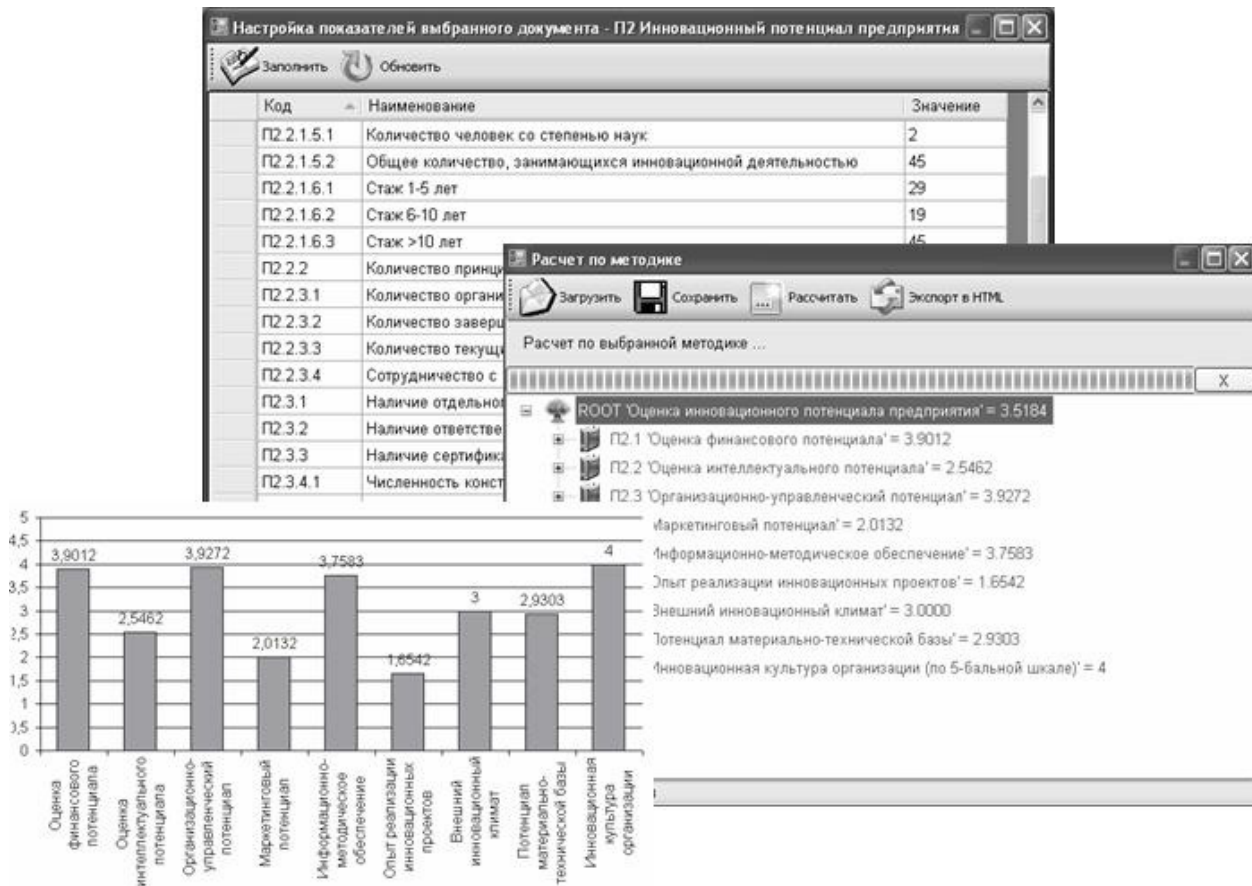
Настройка показателей выбранного документа - П2 Инновационный потенциал предприятия

Заполнить Обновить

| Код | Наименование | Значение |
|---|---|---|
| П2.2.1.5.1 | Количество человек со степенью наук | 2 |
| П2.2.1.5.2 | Общее количество, занимающихся инновационной деятельностью | 45 |
| П2.2.1.6.1 | Стаж 1-5 лет | 29 |
| П2.2.1.6.2 | Стаж 6-10 лет | 19 |
| П2.2.1.6.3 | Стаж >10 лет | 45 |
| П2.2.2 | Количество принци | |
| П2.2.3.1 | Количество органи | |
| П2.2.3.2 | Количество заверш | |
| П2.2.3.3 | Количество текущ | |
| П2.2.3.4 | Сотрудничество с | |
| П2.3.1 | Наличие отдельно | |
| П2.3.2 | Наличие ответстве | |
| П2.3.3 | Наличие сертифика | |
| П2.3.4.1 | Численность конст | |

Расчет по методике

Загрузить Сохранить Рассчитать Экспорт в HTML

Расчет по выбранной методике ...

X

ROOT 'Оценка инновационного потенциала предприятия' = 3.5184
П2.1 'Оценка финансового потенциала' = 3.9012
П2.2 'Оценка интеллектуального потенциала' = 2.5462
П2.3 'Организационно-управленческий потенциал' = 3.9272
Маркетинговый потенциал' = 2.0132
Информационно-методическое обеспечение' = 3.7583
Опыт реализации инновационных проектов' = 1.6542
Внешний инновационный климат' = 3.0000
Потенциал материально-технической базы' = 2.9303
Инновационная культура организации (по 5-бальной шкале)' = 4

5
4,5
4
3,5
3
2,5
2
1,5
1
0,5
0

3,9012
2,5462
3,9272
2,0132
3,7583
1,6542
3
2,9303
4

Оценка финансового потенциала
Оценка интеллектуального потенциала
Организационно-управленческий потенциал
Маркетинговый потенциал
Информационно-методическое обеспечение
Опыт реализации инновационных проектов
Внешний инновационный климат
Потенциал материально-технической базы
Инновационная культура организации